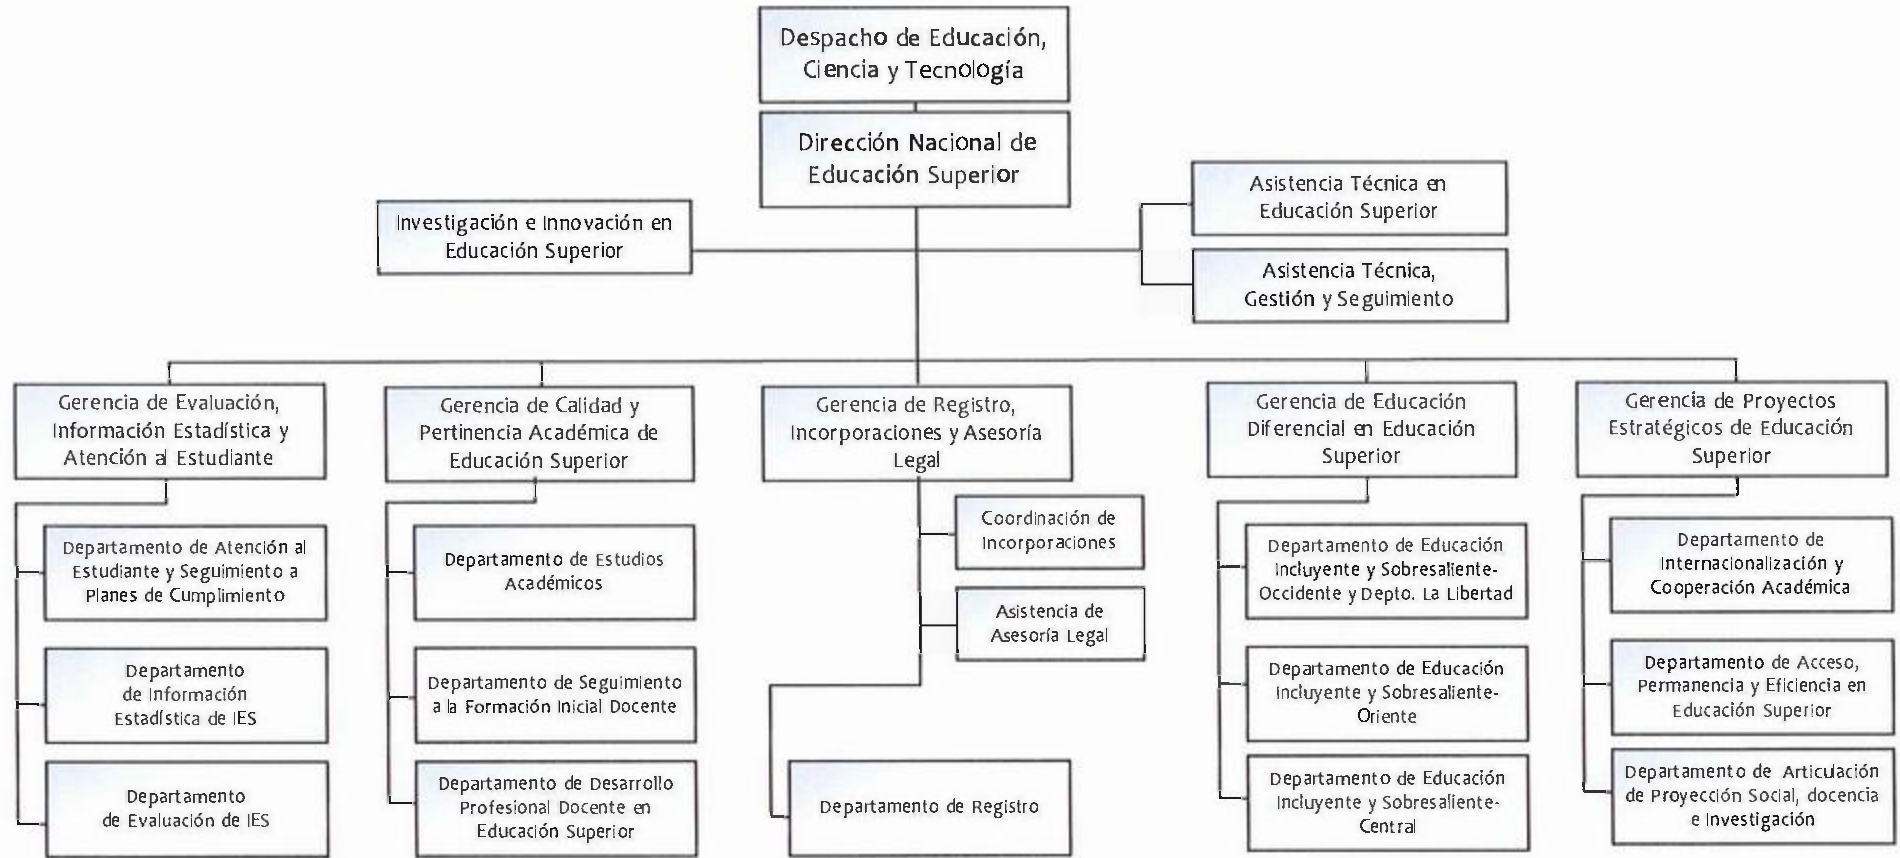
Despacho de Educación, Ciencia y Tecnología

Dirección Nacional de Educación Superior

Investigación e Innovación en Educación Superior

Asistencia Técnica en Educación Superior

Asistencia Técnica, Gestión y Seguimiento

Gerencia de Evaluación, Información Estadística y Atención al Estudiante

Departamento de Atención al Estudiante y Seguimiento a Planes de Cumplimiento

Departamento de Información Estadística de IES

Departamento de Evaluación de IES

Gerencia de Calidad y Pertinencia Académica de Educación Superior

Departamento de Estudios Académicos

Departamento de Seguimiento a la Formación Inicial Docente

Departamento de Desarrollo Profesional Docente en Educación Superior

Gerencia de Registro, Incorporaciones y Asesoría Legal

Coordinación de Incorporaciones

Asistencia de Asesoría Legal

Departamento de Registro

Gerencia de Educación Diferencial en Educación Superior

Departamento de Educación Incluyente y Sobresaliente-Occidente y Depto. La Libertad

Departamento de Educación Incluyente y Sobresaliente-Oriente

Departamento de Educación Incluyente y Sobresaliente-Central

Gerencia de Proyectos Estratégicos de Educación Superior

Departamento de Internacionalización y Cooperación Académica

Departamento de Acceso, Permanencia y Eficiencia en Educación Superior

Departamento de Articulación de Proyección Social, docencia e Investigación